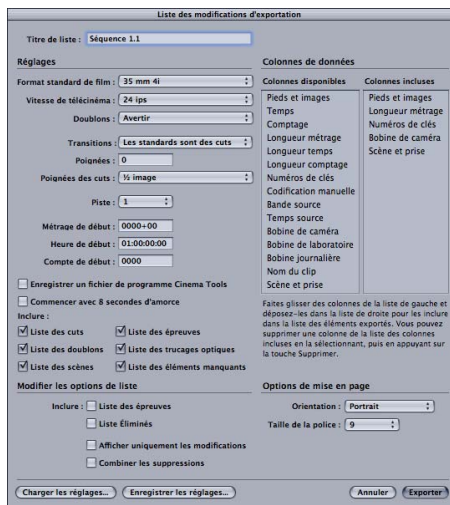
Liste des modifications d'exportation

Titre de liste : Séquence 1.1

Réglages

Format standard de film : 35 mm 4i

Vitesse de télécinéma : 24 ips

Doublons : Avertir

Transitions : Les standards sont des cuts

Poignées : 0

Poignées des cuts : ½ image

Piste : 1

Métrage de début : 0000+00

Heure de début : 01:00:00:00

Compte de début : 0000

Enregistrer un fichier de programme Cinema Tools

Commencer avec 8 secondes d'amorce

Inclure :

Liste des cuts
Liste des épreuves
Liste des doublons
Liste des trucages optiques
Liste des scènes
Liste des éléments manquants

Colonnes de données

| Colonnes disponibles | Colonnes incluses |
|---|---|
| Pieds et images | Pieds et images |
| Temps | Longueur métrage |
| Comptage | Numéros de clés |
| Longueur métrage | Bobine de caméra |
| Longueur temps | Scène et prise |
| Longueur comptage | |
| Numéros de clés | |
| Codification manuelle | |
| Bande source | |
| Temps source | |
| Bobine de caméra | |
| Bobine de laboratoire | |
| Bobine journalière | |
| Nom du clip | |
| Scène et prise | |

Faites glisser des colonnes de la liste de gauche et déposez-les dans la liste de droite pour les inclure dans la liste des éléments exportés. Vous pouvez supprimer une colonne de la liste des colonnes incluses en la sélectionnant, puis en appuyant sur la touche Supprimer.

Modifier les options de liste

Inclure : Liste des épreuves
Liste Éliminés
Afficher uniquement les modifications
Combiner les suppressions

Options de mise en page

Orientation : Portrait

Taille de la police : 9

Charger les réglages... Enregistrer les réglages... Annuler Exporter